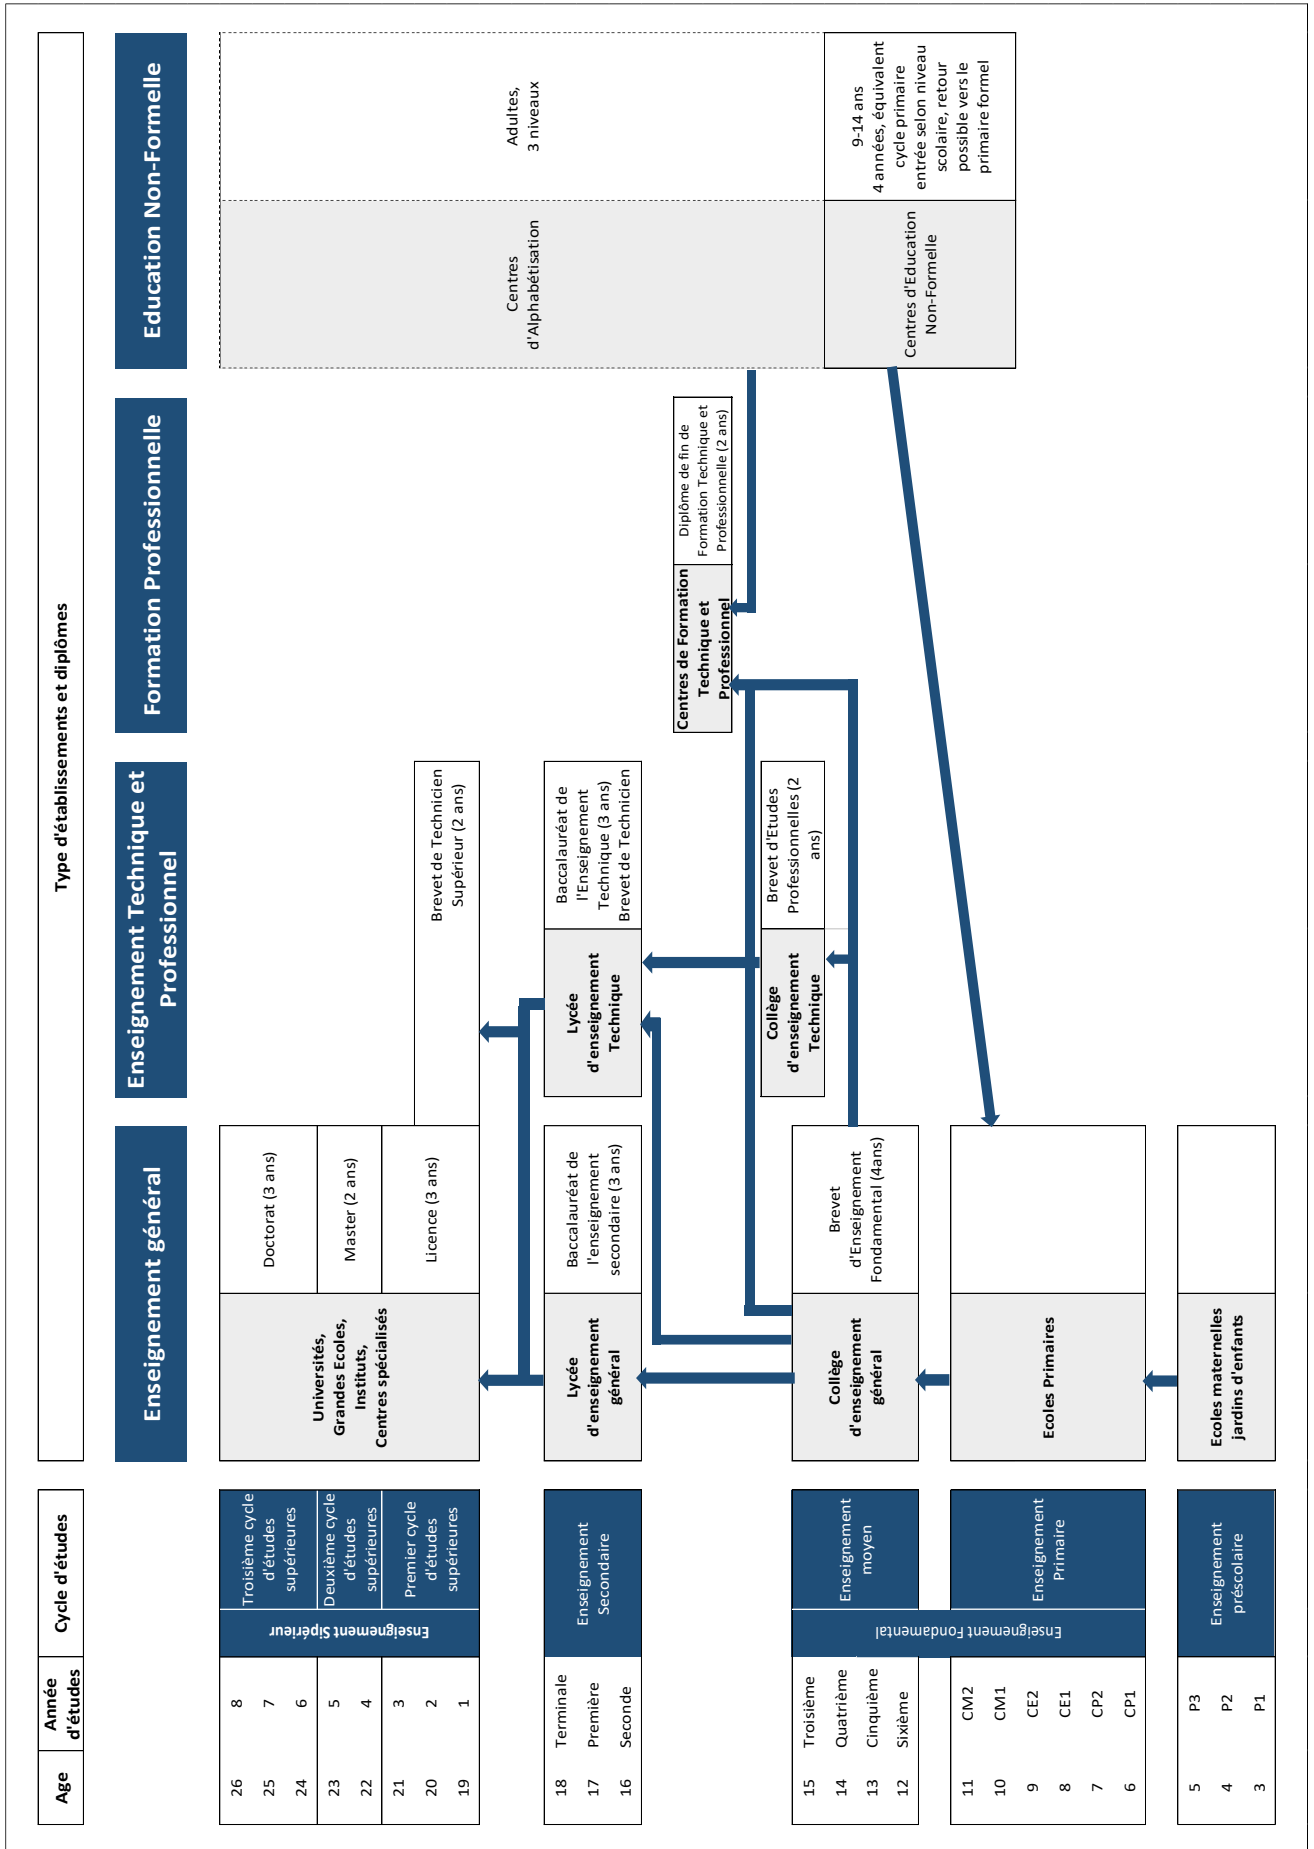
Age | Année d'études | Cycle d'études

Type d'établissements et diplômes

Enseignement général | Enseignement Technique et Professionnel | Formation Professionnelle | Education Non-Formelle

| Age | Année d'études | Cycle d'études |
|---|---|---|
| 26 | 8 | Enseignement Sipérieur – Troisième cycle d'études supérieures |
| 25 | 7 | |
| 24 | 6 | |
| 23 | 5 | Deuxième cycle d'études supérieures |
| 22 | 4 | |
| 21 | 3 | Premier cycle d'études supérieures |
| 20 | 2 | |
| 19 | 1 | |
| 18 | Terminale | Enseignement Secondaire |
| 17 | Première | |
| 16 | Seconde | |
| 15 | Troisième | Enseignement Fondamental – Enseignement moyen |
| 14 | Quatrième | |
| 13 | Cinquième | |
| 12 | Sixième | |
| 11 | CM2 | Enseignement Primaire |
| 10 | CM1 | |
| 9 | CE2 | |
| 8 | CE1 | |
| 7 | CP2 | |
| 6 | CP1 | |
| 5 | P3 | Enseignement préscolaire |
| 4 | P2 | |
| 3 | P1 | |

Universités, Grandes Ecoles, Instituts, Centres spécialisés
Doctorat (3 ans)
Master (2 ans)
Licence (3 ans)

Brevet de Technicien Supérieur (2 ans)

Lycée d'enseignement général
Baccalauréat de l'enseignement secondaire (3 ans)

Lycée d'enseignement Technique
Baccalauréat de l'Enseignement Technique (3 ans) Brevet de Technicien

Collège d'enseignement général
Brevet d'Enseignement Fondamental (4ans)

Collège d'enseignement Technique
Brevet d'Etudes Professionnelles (2 ans)

Centres de Formation Technique et Professionnel
Diplôme de fin de Formation Technique et Professionnelle (2 ans)

Ecoles Primaires

Ecoles maternelles jardins d'enfants

Centres d'Alphabétisation
Adultes, 3 niveaux

Centres d'Education Non-Formelle
9-14 ans 4 années, équivalent cycle primaire entrée selon niveau scolaire, retour possible vers le primaire formel